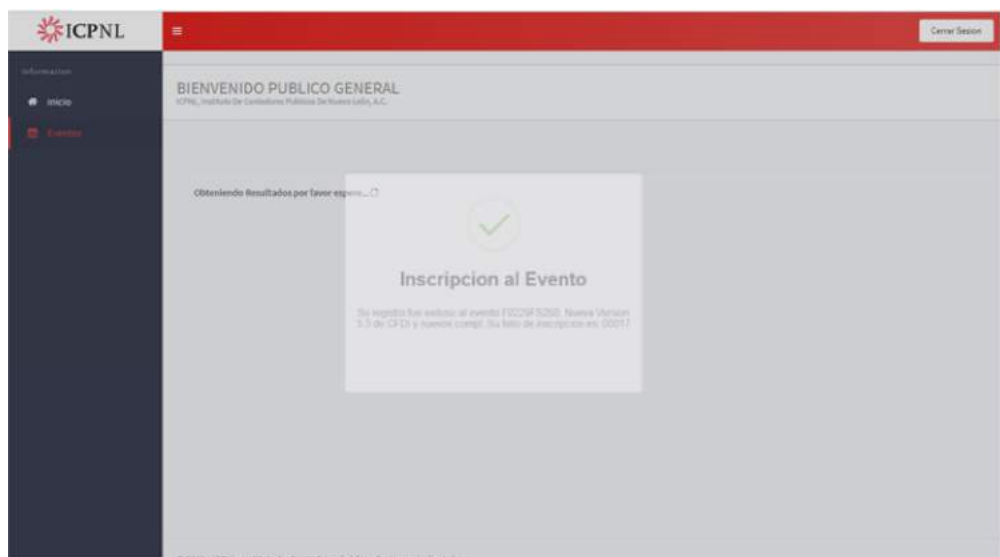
ICPNL

Cerrar Sesion

Informacion

Inicio

Eventos

BIENVENIDO PUBLICO GENERAL

ICPNL, Instituto De Contadores Publicos De Nuevo León, A.C.

Obteniendo Resultados por favor espere...

Inscripcion al Evento

Su registro fue exitoso al evento F0229F5260. Nueva Version 3.3 de CFDI y nuevos compl. Su folio de inscripcion es: 00017

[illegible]